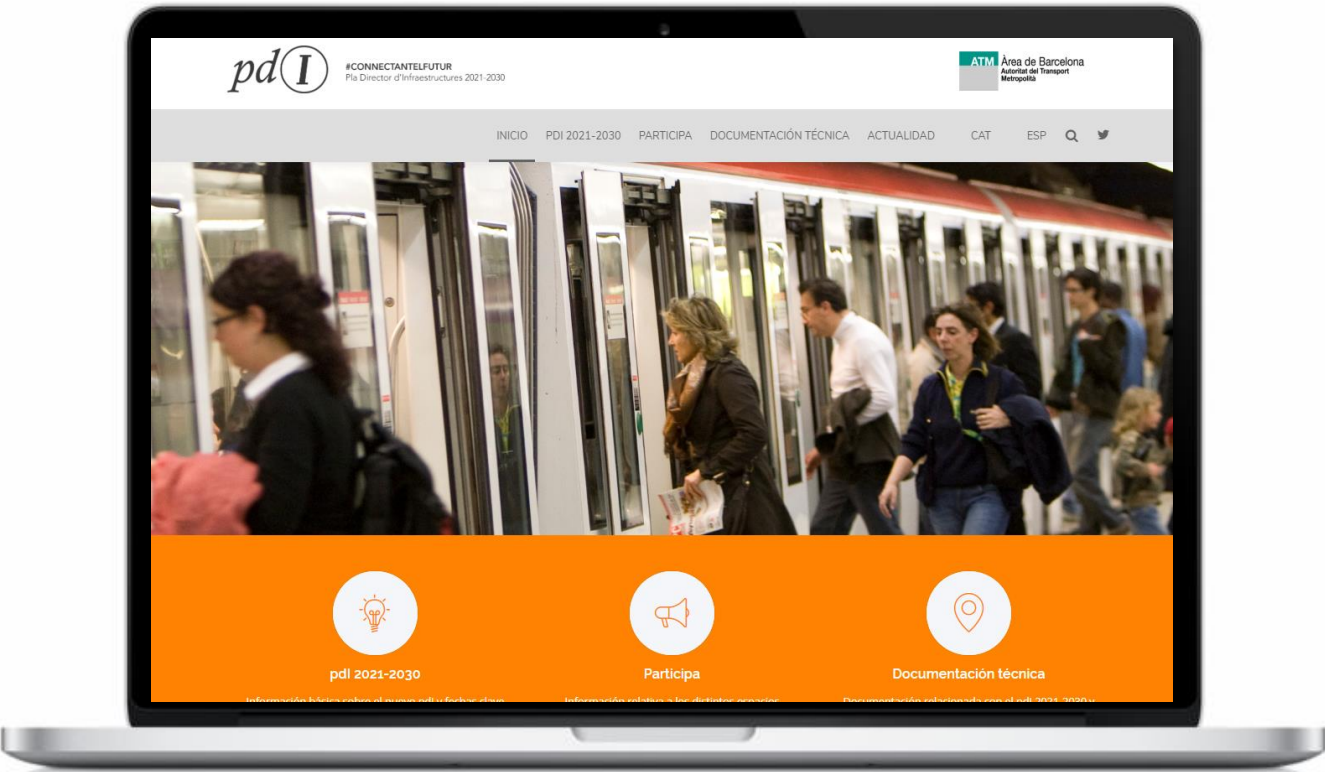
pdI

#CONNECTANTELFUTUR
Pla Director d'Infraestructures 2021-2030

ATM Àrea de Barcelona
Autoritat del Transport Metropolità

INICIO PDI 2021-2030 PARTICIPA DOCUMENTACIÓN TÉCNICA ACTUALIDAD CAT ESP

pdI 2021-2030
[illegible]

Participa
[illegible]

Documentación técnica
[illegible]